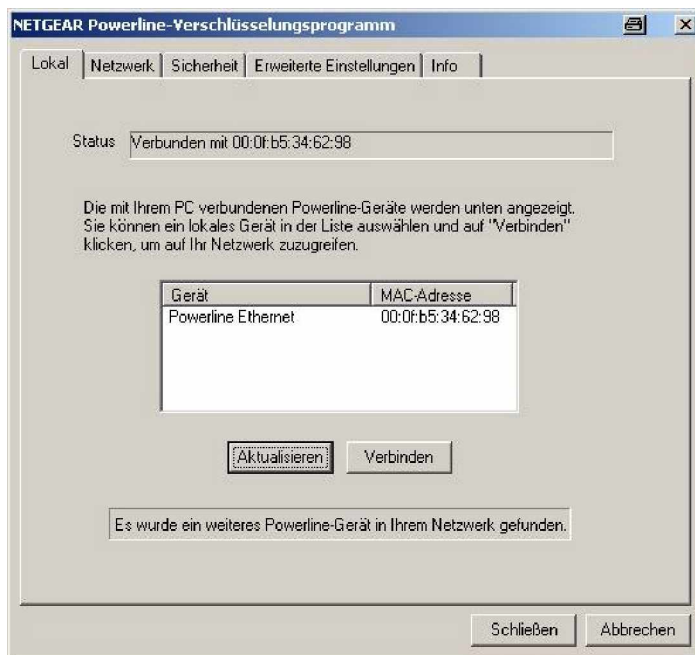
NETGEAR Powerline-Verschlüsselungsprogramm

Lokal | Netzwerk | Sicherheit | Erweiterte Einstellungen | Info

Status Verbunden mit 00:0f:b5:34:62:98

Die mit Ihrem PC verbundenen Powerline-Geräte werden unten angezeigt. Sie können ein lokales Gerät in der Liste auswählen und auf "Verbinden" klicken, um auf Ihr Netzwerk zuzugreifen.

| Gerät | MAC-Adresse |
|---|---|
| Powerline Ethernet | 00:0f:b5:34:62:98 |

Aktualisieren Verbinden

Es wurde ein weiteres Powerline-Gerät in Ihrem Netzwerk gefunden.

Schließen Abbrechen